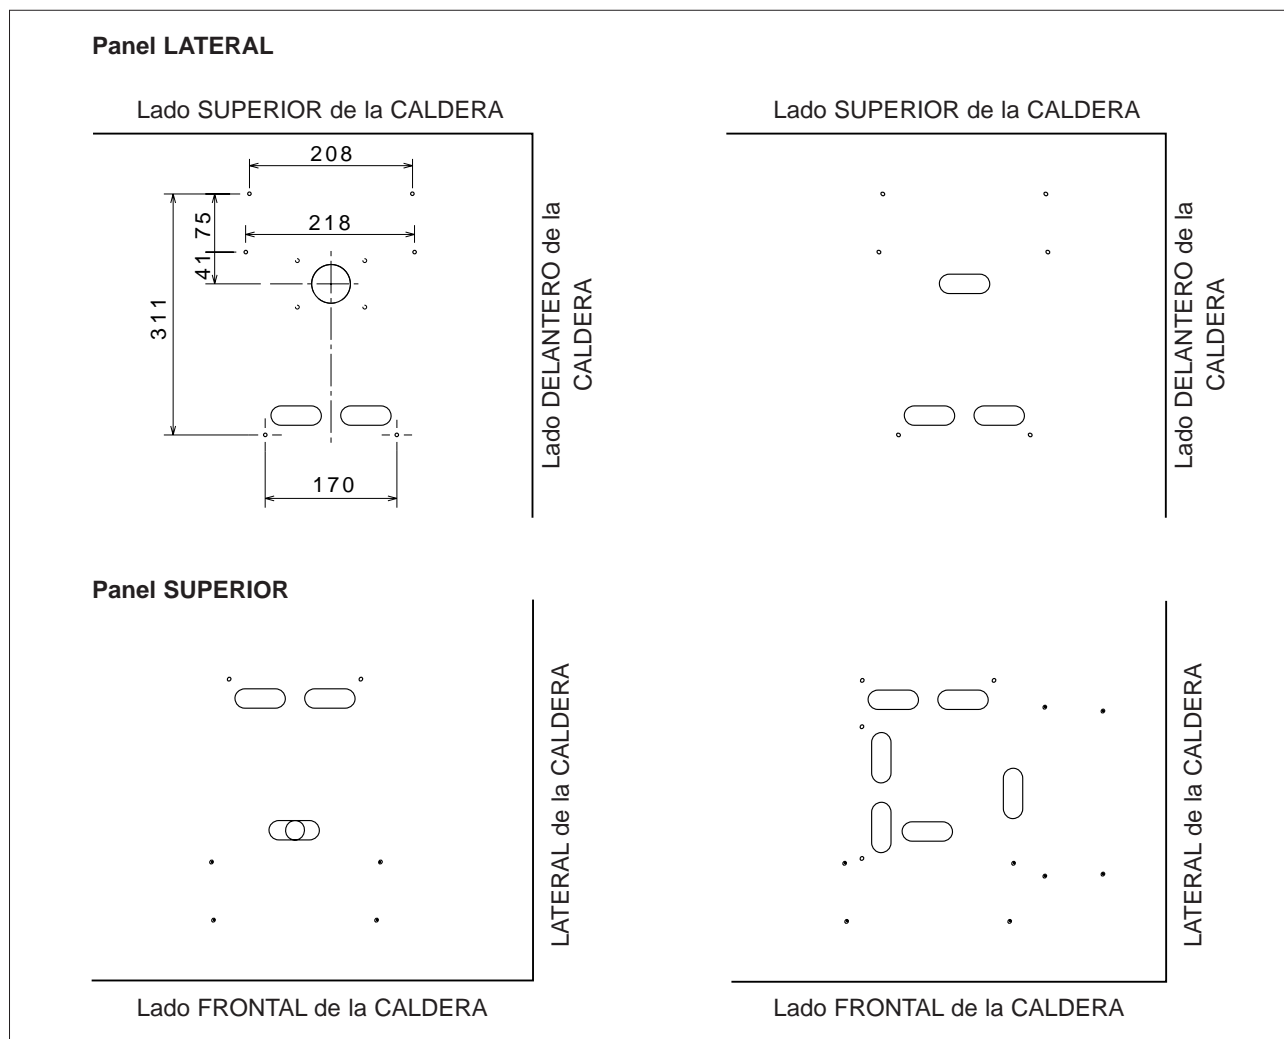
Panel LATERAL

Lado SUPERIOR de la CALDERA

208

75

218

41

311

170

Lado DELANTERO de la CALDERA

Lado SUPERIOR de la CALDERA

Lado DELANTERO de la CALDERA

Panel SUPERIOR

LATERAL de la CALDERA

Lado FRONTAL de la CALDERA

LATERAL de la CALDERA

Lado FRONTAL de la CALDERA